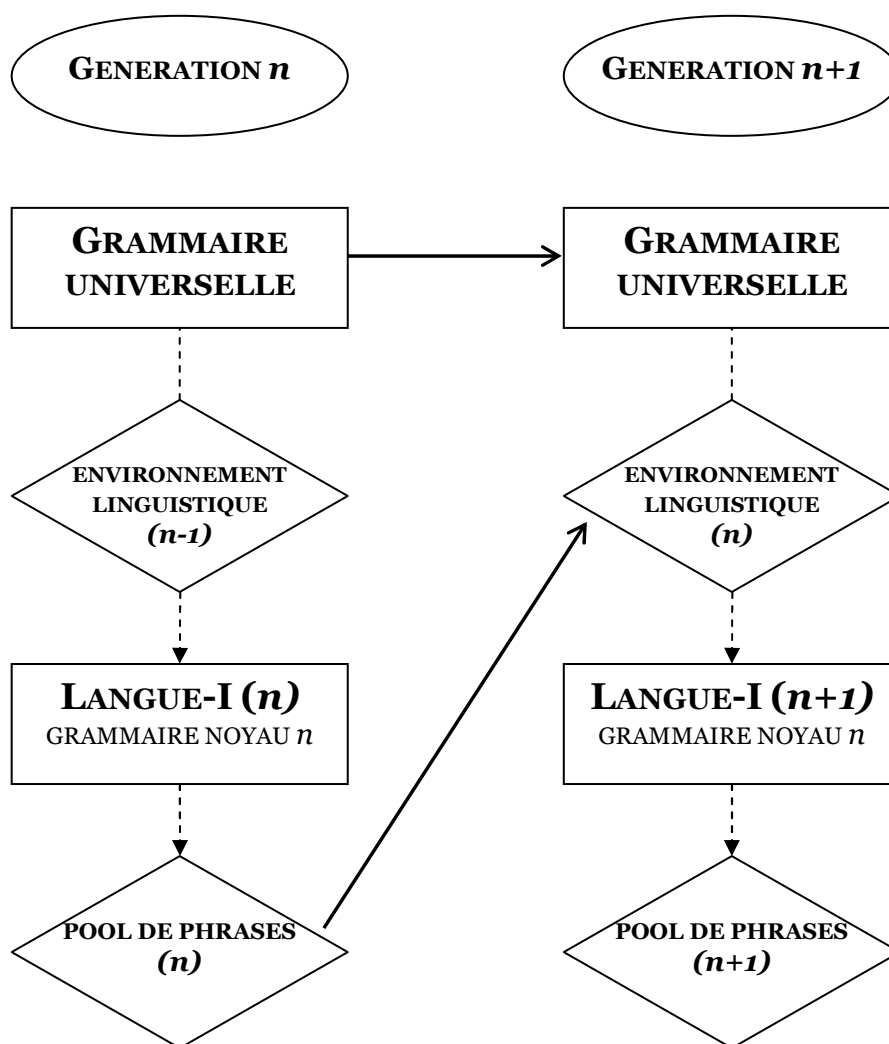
GENERATION $n$

GENERATION $n+1$

GRAMMAIRE UNIVERSELLE

GRAMMAIRE UNIVERSELLE

ENVIRONNEMENT LINGUISTIQUE $(n-1)$

ENVIRONNEMENT LINGUISTIQUE $(n)$

LANGUE-I $(n)$
GRAMMAIRE NOYAU $n$

LANGUE-I $(n+1)$
GRAMMAIRE NOYAU $n$

POOL DE PHRASES $(n)$

POOL DE PHRASES $(n+1)$